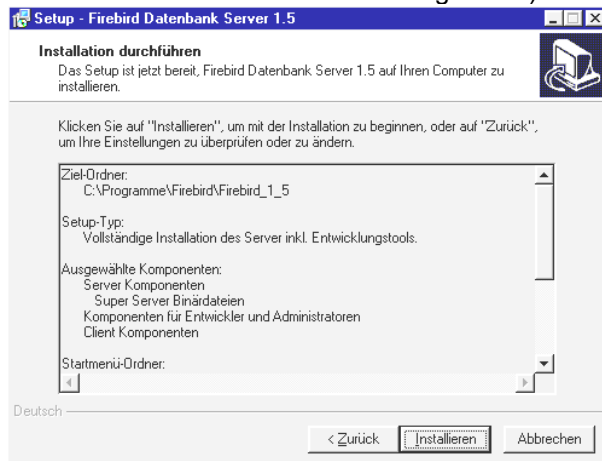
Setup - Firebird Datenbank Server 1.5

Installation durchführen
Das Setup ist jetzt bereit, Firebird Datenbank Server 1.5 auf Ihren Computer zu installieren.

Klicken Sie auf "Installieren", um mit der Installation zu beginnen, oder auf "Zurück", um Ihre Einstellungen zu überprüfen oder zu ändern.

Ziel-Ordner:
C:\Programme\Firebird\Firebird_1_5

Setup-Typ:
Vollständige Installation des Server inkl. Entwicklungstools.

Ausgewählte Komponenten:
Server Komponenten
Super Server Binärdateien
Komponenten für Entwickler und Administratoren
Client Komponenten

Startmenü-Ordner:

Deutsch

< Zurück
Installieren
Abbrechen